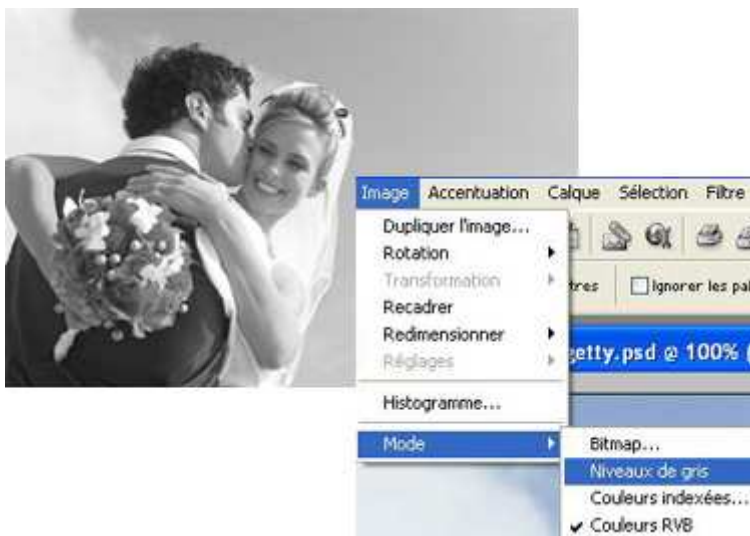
Image Accentuation Calque Sélection Filtre

Dupliquer l'image...
Rotation
Transformation
Recadrer
Redimensionner
Réglages
Histogramme...
Mode

tres
Ignorer les pal

getty.psd @ 100% (

Bitmap...
Niveaux de gris
Couleurs indexées...
✔ Couleurs RVB